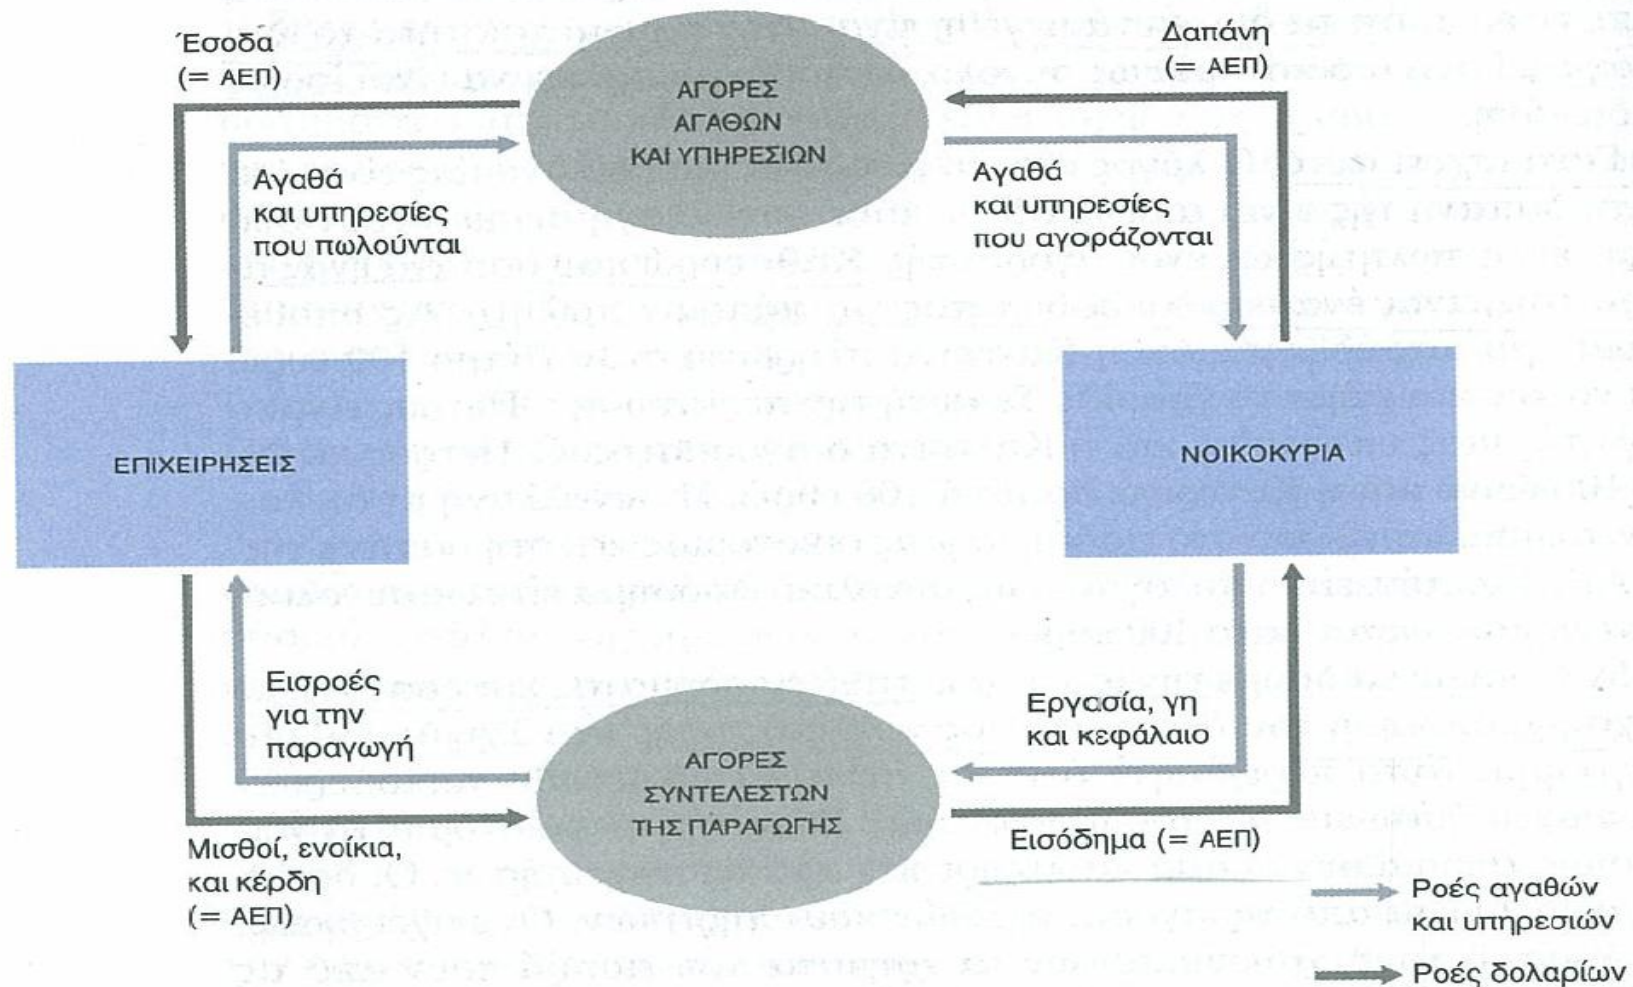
Έσοδα
(= ΑΕΠ)

ΑΓΟΡΕΣ ΑΓΑΘΩΝ ΚΑΙ ΥΠΗΡΕΣΙΩΝ

Δαπάνη
(= ΑΕΠ)

Αγαθά και υπηρεσίες που πωλούνται

Αγαθά και υπηρεσίες που αγοράζονται

ΕΠΙΧΕΙΡΗΣΕΙΣ

ΝΟΙΚΟΚΥΡΙΑ

Εισροές για την παραγωγή

Εργασία, γη και κεφάλαιο

ΑΓΟΡΕΣ ΣΥΝΤΕΛΕΣΤΩΝ ΤΗΣ ΠΑΡΑΓΩΓΗΣ

Εισόδημα (= ΑΕΠ)

Μισθοί, ενοίκια, και κέρδη
(= ΑΕΠ)

Ροές αγαθών και υπηρεσιών

Ροές δολαρίων